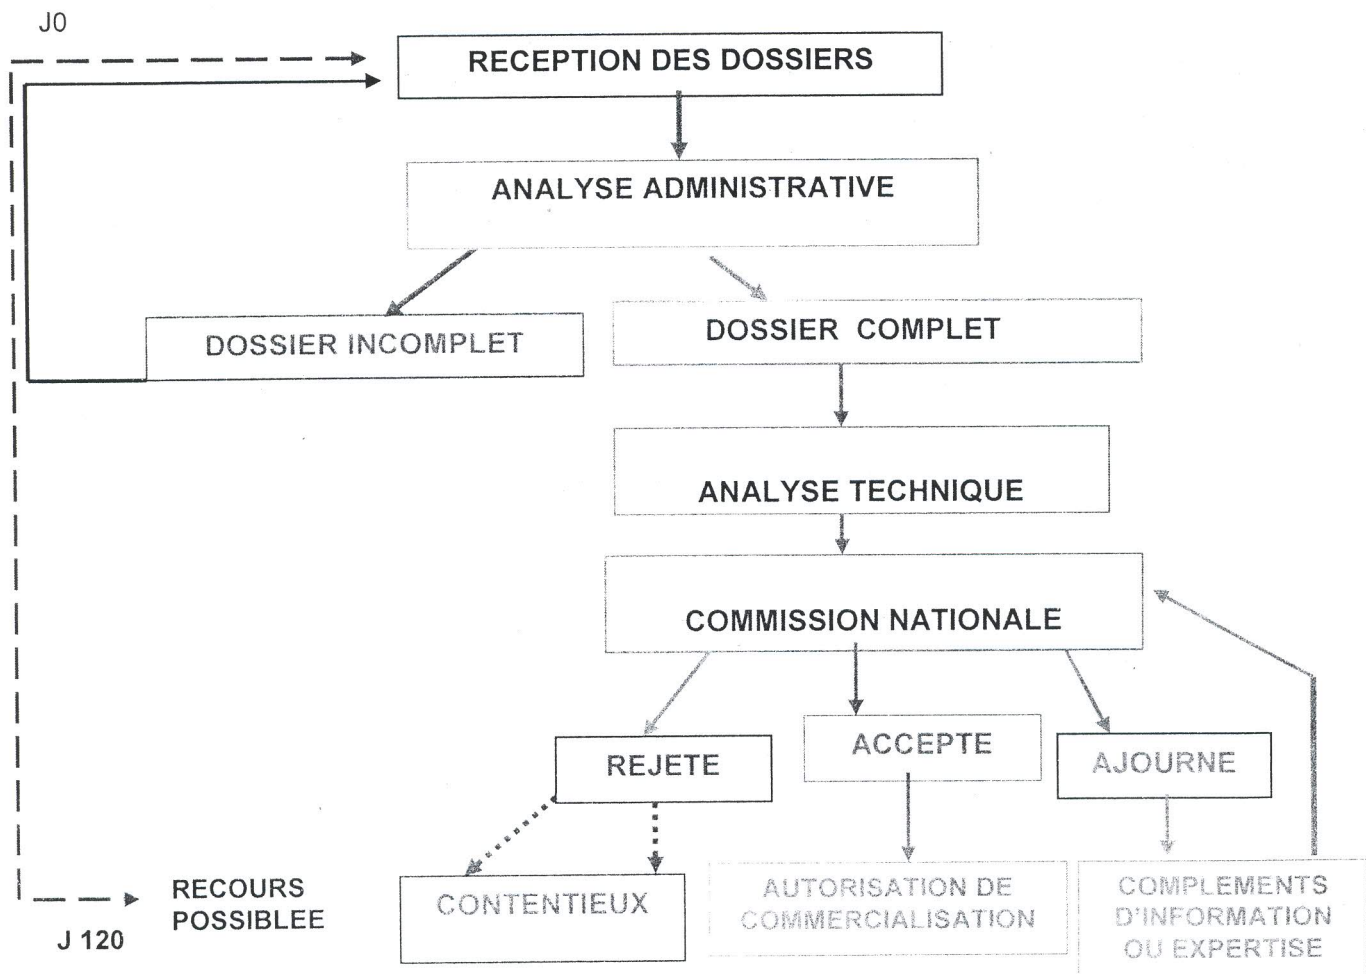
J0

RECEPTION DES DOSSIERS

ANALYSE ADMINISTRATIVE

DOSSIER INCOMPLET

DOSSIER COMPLET

ANALYSE TECHNIQUE

COMMISSION NATIONALE

REJETE

ACCEPTE

AJOURNE

RECOURS POSSIBLEE

J 120

CONTENTIEUX

AUTORISATION DE COMMERCIALISATION

COMPLEMENTS D'INFORMATION OU EXPERTISE